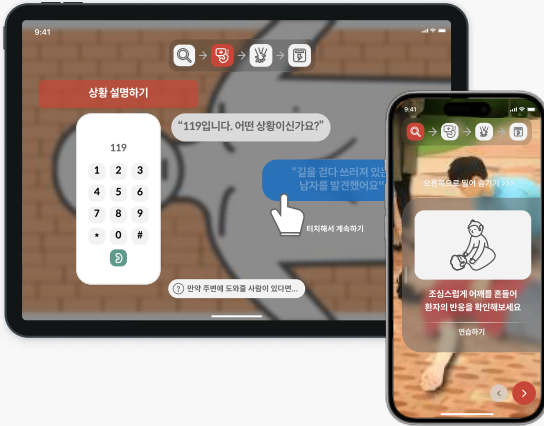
9:41

상황 설명하기

"119입니다. 어떤 상황이신가요?"

119

1 2 3
4 5 6
7 8 9
* 0 #

"길을 걷다 쓰러져 있는 남자를 발견했어요"

터치해서 계속하기

만약 주변에 도와줄 사람이 있다면...

9:41

오른쪽으로 밀어 숨기기 >>>

조심스럽게 어깨를 흔들어 환자의 반응을 확인해보세요

연습하기

< >